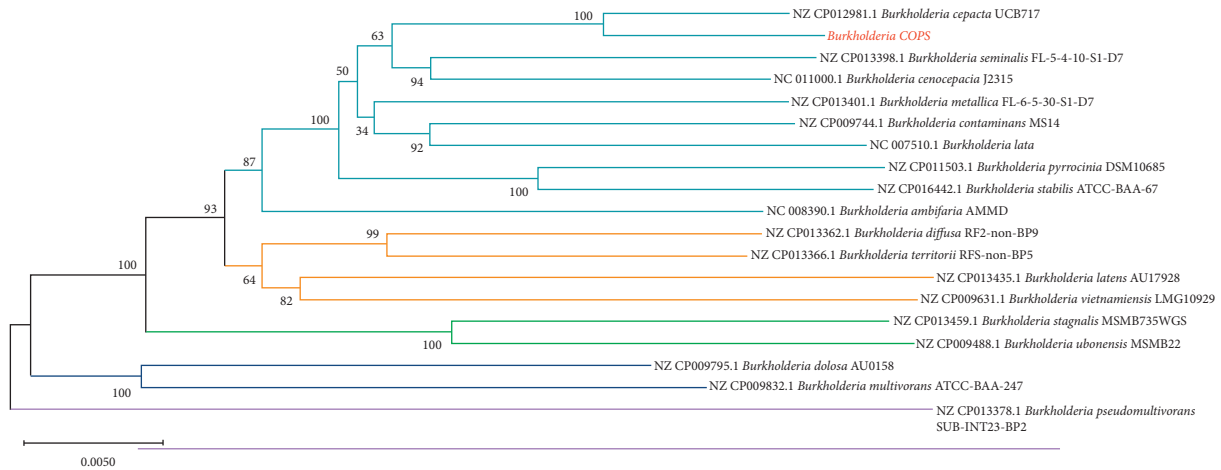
100
NZ CP012981.1 Burkholderia cepacta UCB717
63
Burkholderia COPS
NZ CP013398.1 Burkholderia seminalis FL-5-4-10-S1-D7
94
50
NC 011000.1 Burkholderia cenocepacia J2315
NZ CP013401.1 Burkholderia metallica FL-6-5-30-S1-D7
100
34
NZ CP009744.1 Burkholderia contaminans MS14
92
NC 007510.1 Burkholderia lata
87
NZ CP011503.1 Burkholderia pyrrocinia DSM10685
100
NZ CP016442.1 Burkholderia stabilis ATCC-BAA-67
93
NC 008390.1 Burkholderia ambifaria AMMD
99
NZ CP013362.1 Burkholderia diffusa RF2-non-BP9
NZ CP013366.1 Burkholderia territorii RFS-non-BP5
100
64
NZ CP013435.1 Burkholderia latens AU17928
82
NZ CP009631.1 Burkholderia vietnamiensis LMG10929
NZ CP013459.1 Burkholderia stagnalis MSMB735WGS
100
NZ CP009488.1 Burkholderia ubonensis MSMB22
NZ CP009795.1 Burkholderia dolosa AU0158
100
NZ CP009832.1 Burkholderia multivorans ATCC-BAA-247
NZ CP013378.1 Burkholderia pseudomultivorans SUB-INT23-BP2
0.0050